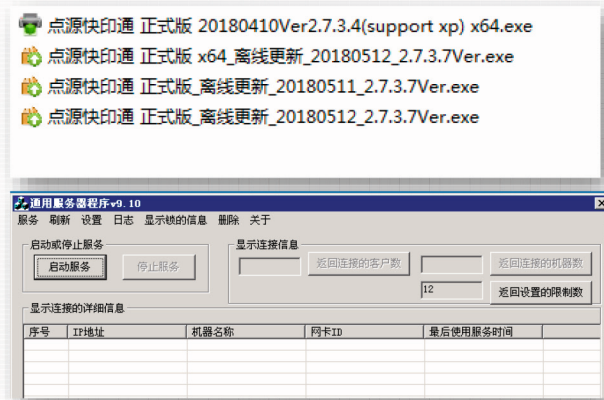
点源快印通 正式版 20180410Ver2.7.3.4(support xp) x64.exe
点源快印通 正式版 x64_离线更新_20180512_2.7.3.7Ver.exe
点源快印通 正式版_离线更新_20180511_2.7.3.7Ver.exe
点源快印通 正式版_离线更新_20180512_2.7.3.7Ver.exe

通用服务器程序v9.10
服务 刷新 设置 日志 显示锁的信息 删除 关于

启动或停止服务
启动服务
停止服务

显示连接信息
返回连接的客户数
返回连接的机器数
12
返回设置的限制数

显示连接的详细信息

| 序号 | IP地址 | 机器名称 | 网卡ID | 最后使用服务时间 |
|---|---|---|---|---|
| | | | | |